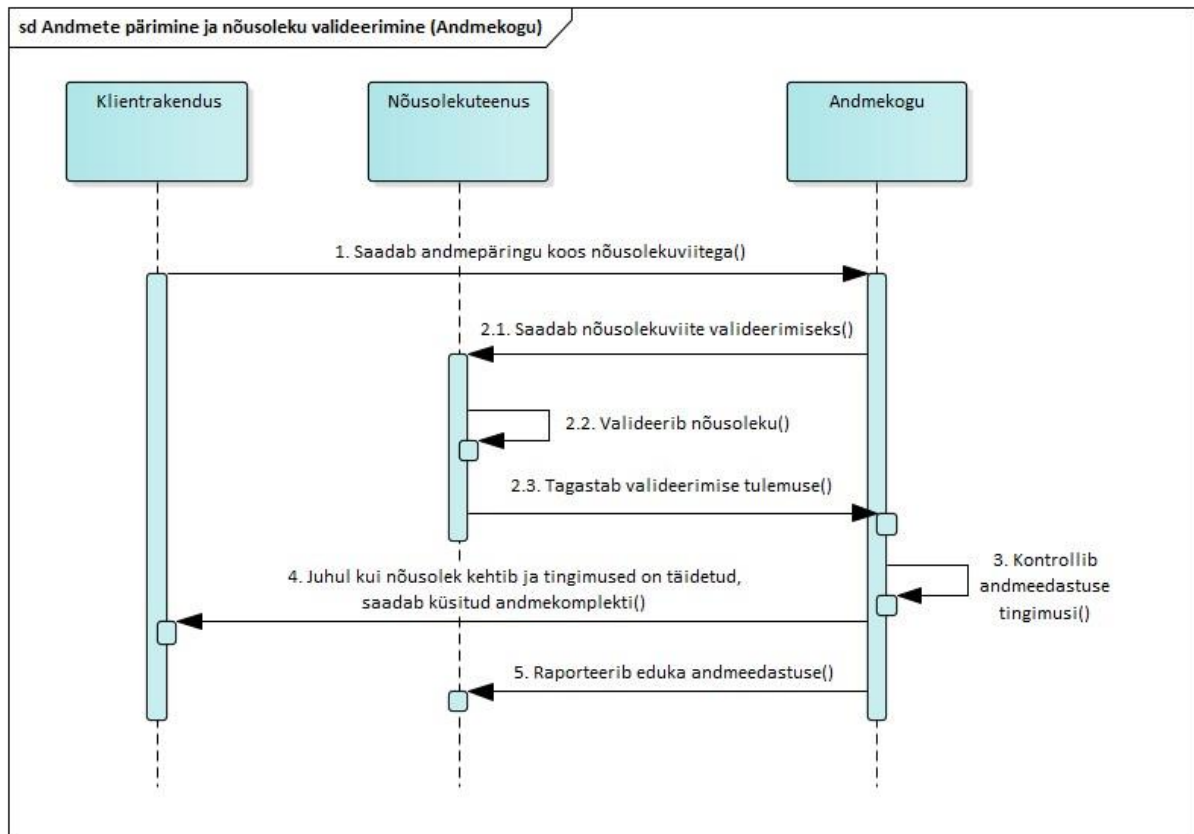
sd Andmete pärimine ja nõusoleku valideerimine (Andmekogu)

Klientrakendus

Nõusolekuteenus

Andmekogu

1. Saadab andmepäringu koos nõusolekuviitega()

2.1. Saadab nõusolekuviite valideerimiseks()

2.2. Valideerib nõusoleku()

2.3. Tagastab valideerimise tulemuse()

3. Kontrollib andmeedastuse tingimusi()

4. Juhul kui nõusolek kehtib ja tingimused on täidetud, saadab küsitud andmekomplekti()

5. Raporteerib eduka andmeedastuse()